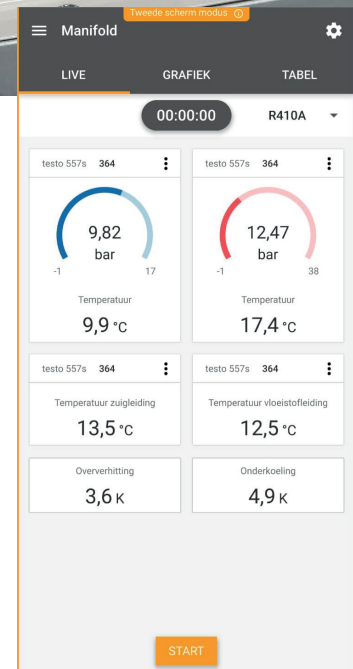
Tweede scherm modus

Manifold

LIVE

GRAFIEK

TABEL

00:00:00

R410A

testo 557s 364

9,82
bar

-1

17

Temperatuur

9,9 °C

testo 557s 364

12,47
bar

-1

38

Temperatuur

17,4 °C

testo 557s 364

Temperatuur zuigleiding

13,5 °C

testo 557s 364

Temperatuur vloeistofleiding

12,5 °C

Oververhitting

3,6 K

Onderkoeling

4,9 K

START